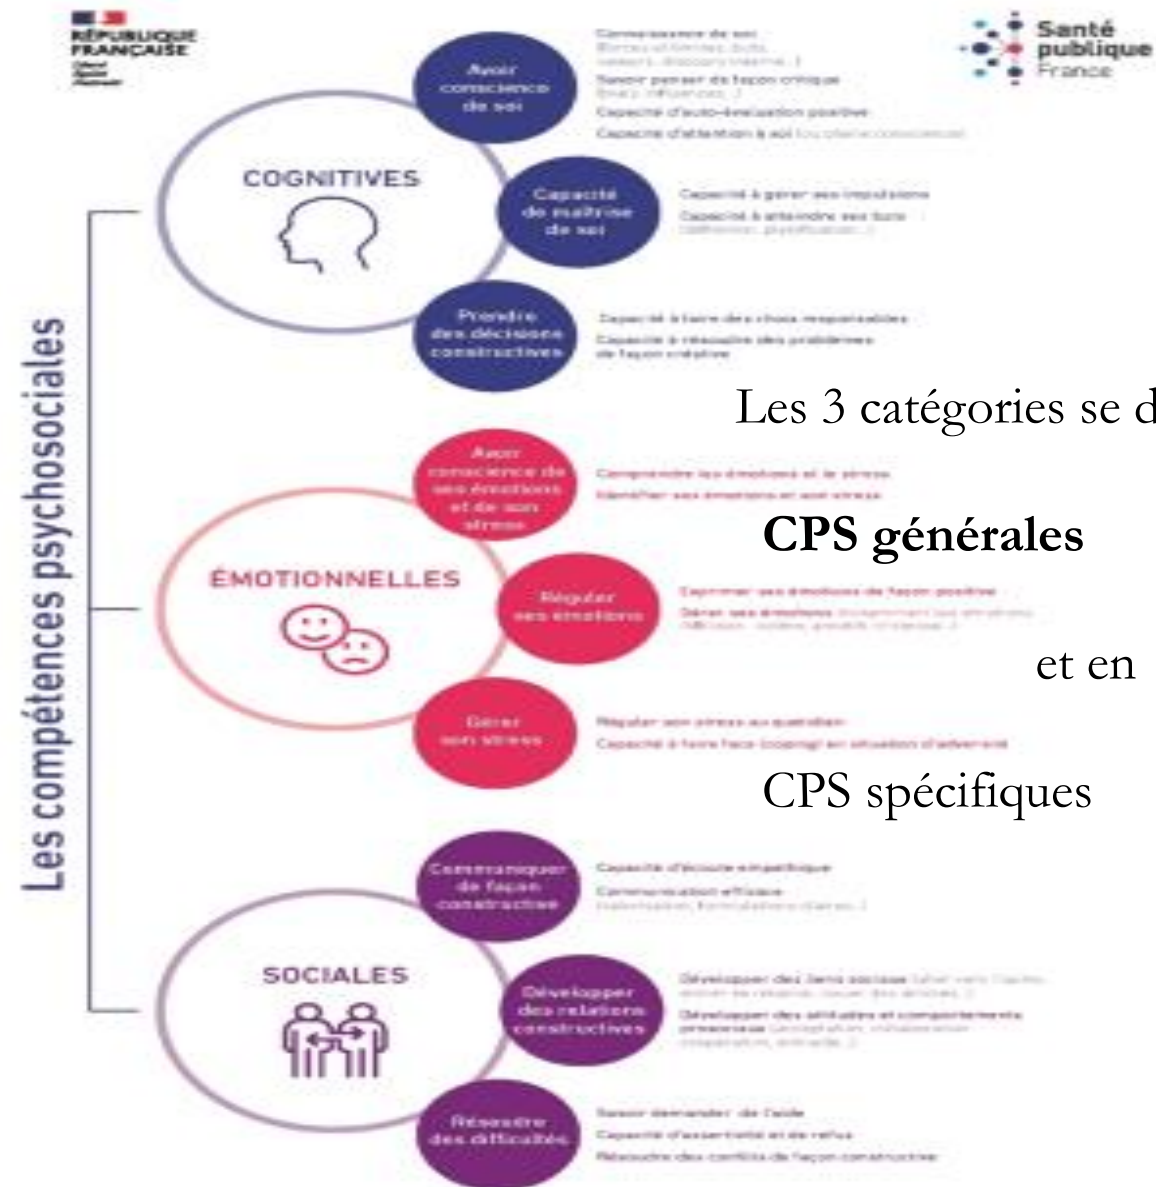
RÉPUBLIQUE FRANÇAISE
Liberté Égalité Fraternité

Santé publique France

Les compétences psychosociales

COGNITIVES

Avoir conscience de soi
Connaissance de soi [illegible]
Savoir penser de façon critique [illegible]
Capacité d'auto-évaluation positive
Capacité d'attention à soi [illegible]

Capacité de maîtrise de soi
Capacité à gérer ses impulsions
Capacité à atteindre ses buts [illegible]

Prendre des décisions constructives
Capacité à faire des choix responsables
Capacité à résoudre des problèmes de façon créative

ÉMOTIONNELLES

Avoir conscience de ses émotions et de son stress
Comprendre les émotions et le stress
Identifier ses émotions et son stress

Réguler ses émotions
Exprimer ses émotions de façon positive
Gérer ses émotions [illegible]

Gérer son stress
Réguler son stress au quotidien
Capacité à faire face (coping) en situation d'adversité

SOCIALES

Communiquer de façon constructive
Capacité d'écoute empathique
Communication efficace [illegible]

Développer des relations constructives
Développer des liens sociaux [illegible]
Développer des attitudes et comportements prosociaux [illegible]

Résoudre des difficultés
Savoir demander de l'aide
Capacité d'assertivité et de refus
Résoudre des conflits de façon constructive

Les 3 catégories se d

CPS générales

et en

CPS spécifiques